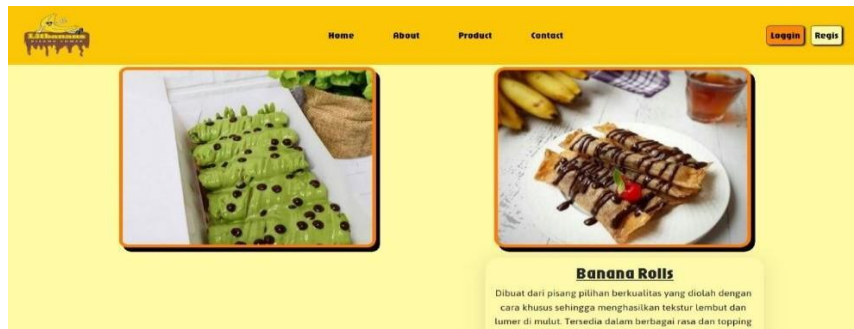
Home About Product Contact

Loggin Regis

Banana Rolls

Dibuat dari pisang pilihan berkualitas yang diolah dengan cara khusus sehingga menghasilkan tekstur lembut dan lumer di mulut. Tersedia dalam berbagai rasa dan topping